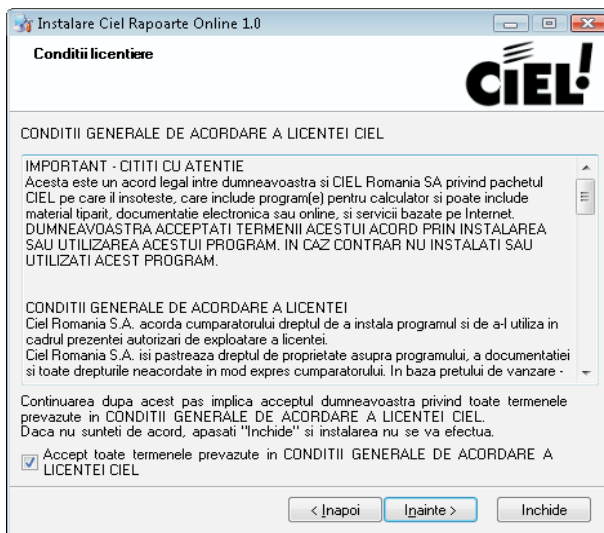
Instalare Ciel Rapoarte Online 1.0

Conditii licentiere

CIEL!

CONDITII GENERALE DE ACORDARE A LICENTEI CIEL

IMPORTANT - CITITI CU ATENTIE
Acesta este un acord legal intre dumneavoastra si CIEL Romania SA privind pachetul CIEL pe care il insoteste, care include program(e) pentru calculator si poate include material tiparit, documentatie electronica sau online, si servicii bazate pe Internet. DUMNEAVOASTRA ACCEPTATI TERMENII ACESTUI ACORD PRIN INSTALAREA SAU UTILIZAREA ACESTUI PROGRAM. IN CAZ CONTRAR NU INSTALATI SAU UTILIZATI ACEST PROGRAM.

CONDITII GENERALE DE ACORDARE A LICENTEI
Ciel Romania S.A. acorda cumparatorului dreptul de a instala programul si de a-l utiliza in cadrul prezentei autorizari de exploatare a licentei.
Ciel Romania S.A. isi pastreaza dreptul de proprietate asupra programului, a documentatiei si toate drepturile neacordate in mod expres cumparatorului. In baza pretului de vanzare -

Continuarea dupa acest pas implica acceptul dumneavoastra privind toate termenele prevazute in CONDITII GENERALE DE ACORDARE A LICENTEI CIEL.
Daca nu sunteti de acord, apasati "Inchide" si instalarea nu se va efectua.

Accept toate termenele prevazute in CONDITII GENERALE DE ACORDARE A LICENTEI CIEL

< Inapoi | Inainte > | Inchide